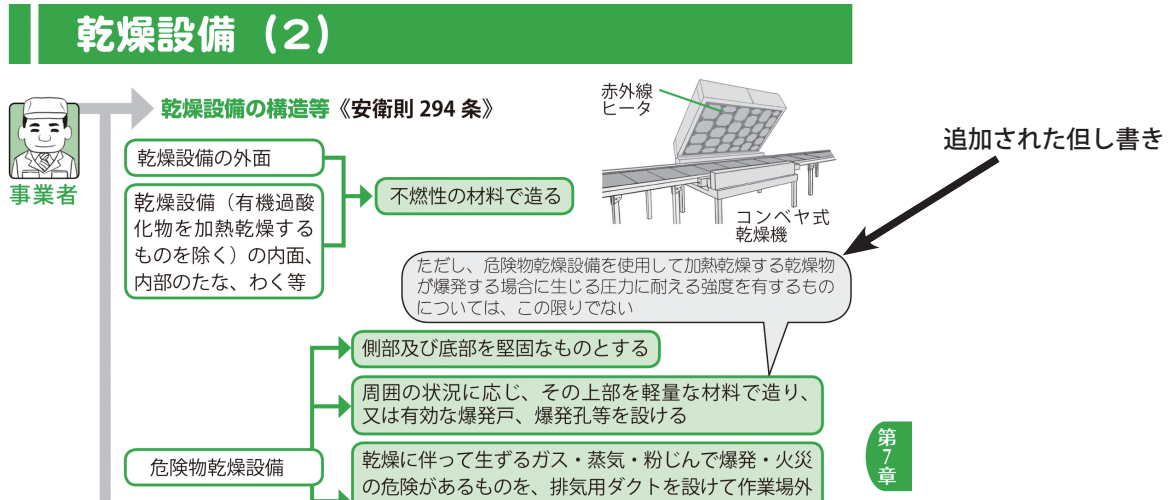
乾燥設備（2）

事業者

乾燥設備の構造等《安衛則 294 条》

乾燥設備の外面

乾燥設備（有機過酸化物を加熱乾燥するものを除く）の内面、内部のたな、わく等

不燃性の材料で造る

赤外線ヒータ

コンベヤ式乾燥機

追加された但し書き

ただし、危険物乾燥設備を使用して加熱乾燥する乾燥物が爆発する場合に生じる圧力に耐える強度を有するものについては、この限りでない

側部及び底部を堅固なものとする

周囲の状況に応じ、その上部を軽量な材料で造り、又は有効な爆発戸、爆発孔等を設ける

危険物乾燥設備

乾燥に伴って生ずるガス・蒸気・粉じんで爆発・火災の危険があるものを、排気用ダクトを設けて作業場外

第7章